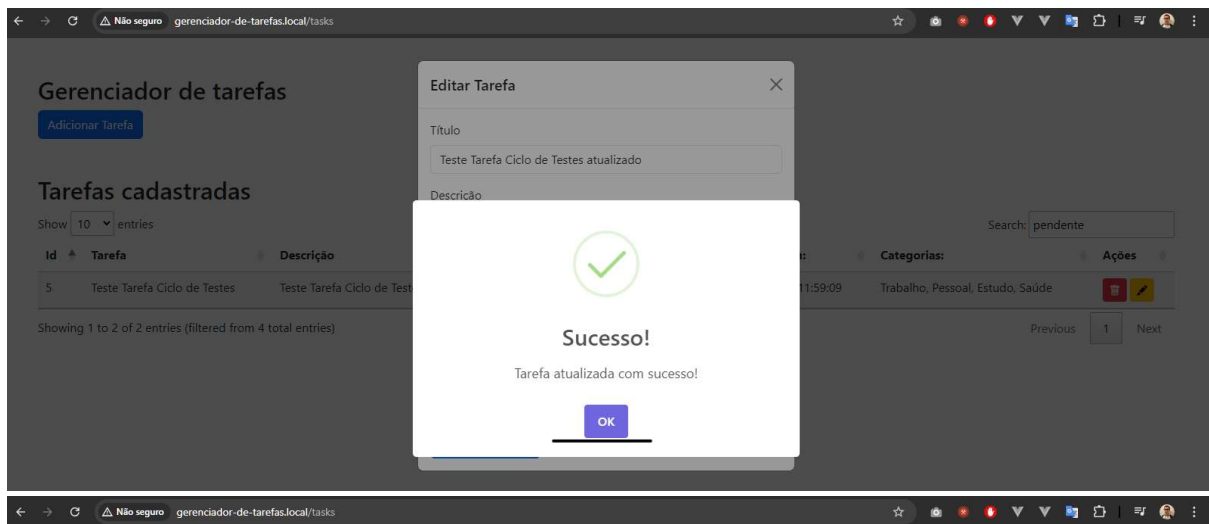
Não seguro gerenciador-de-tarefas.local/tasks

Gerenciador de tarefas

Adicionar Tarefa

Tarefas cadastradas

Show 10 entries

Search: pendente

| Id | Tarefa | Descrição | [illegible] | Categorias: | Ações |
|---|---|---|---|---|---|
| 5 | Teste Tarefa Ciclo de Testes | Teste Tarefa Ciclo de Test | 11:59:09 | Trabalho, Pessoal, Estudo, Saúde | |

Showing 1 to 2 of 2 entries (filtered from 4 total entries)

Previous 1 Next

Editar Tarefa

Título

Teste Tarefa Ciclo de Testes atualizado

Descrição

Sucesso!

Tarefa atualizada com sucesso!

OK

Não seguro gerenciador-de-tarefas.local/tasks